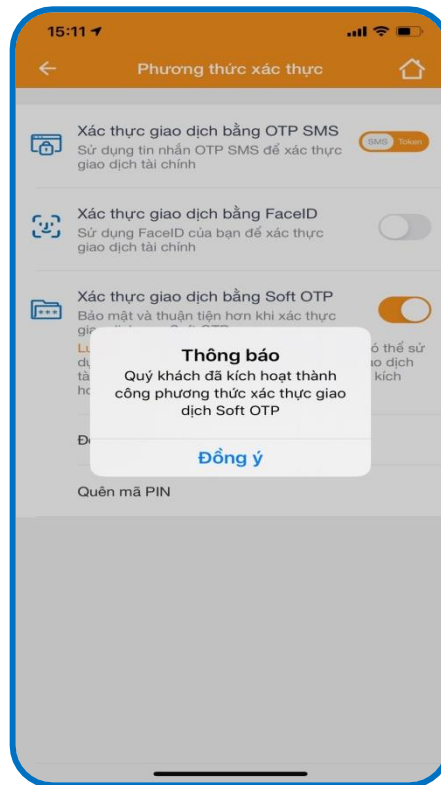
15:11

Phương thức xác thực

Xác thực giao dịch bằng OTP SMS
Sử dụng tin nhắn OTP SMS để xác thực giao dịch tài chính

SMS Token

Xác thực giao dịch bằng FaceID
Sử dụng FaceID của bạn để xác thực giao dịch tài chính

Xác thực giao dịch bằng Soft OTP
Bảo mật và thuận tiện hơn khi xác thực gia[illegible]

Lư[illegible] ó thể sử dụ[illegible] ao dịch tà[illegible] kích ho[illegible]

Đ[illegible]

Quên mã PIN

Thông báo
Quý khách đã kích hoạt thành công phương thức xác thực giao dịch Soft OTP

Đồng ý